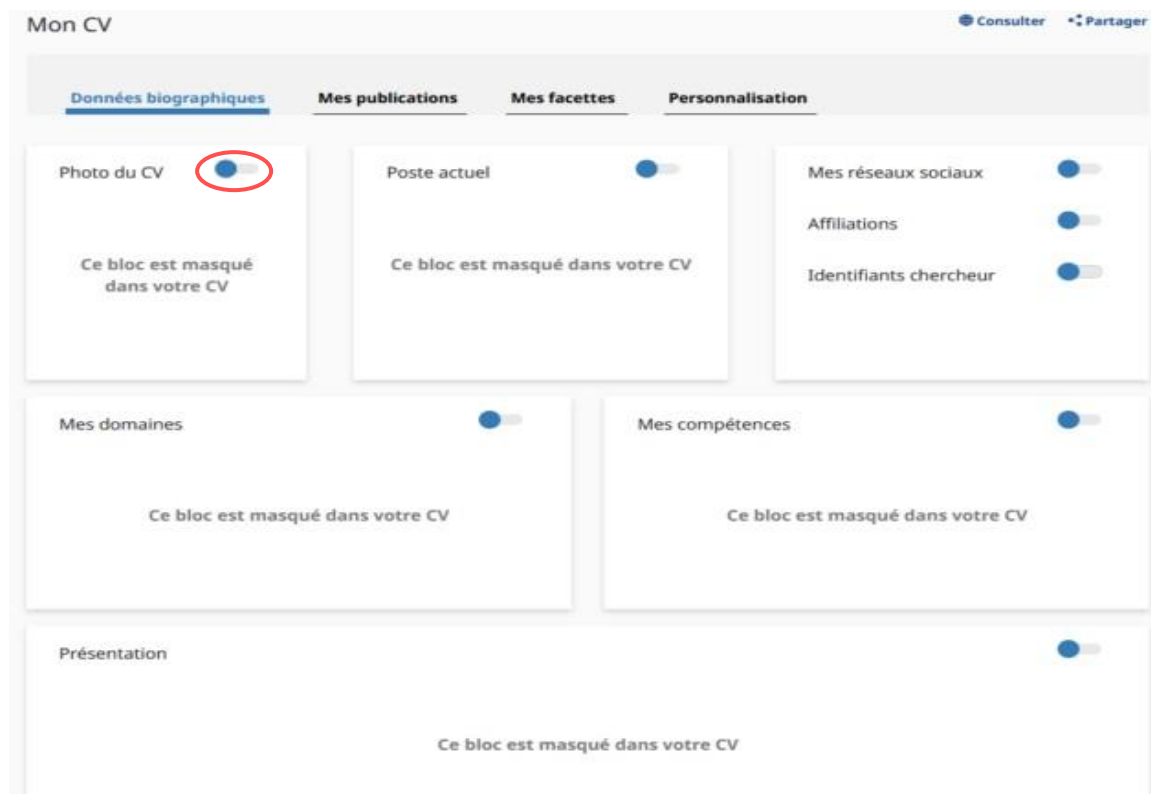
Mon CV

Consulter Partager

Données biographiques Mes publications Mes facettes Personnalisation

Photo du CV

Ce bloc est masqué dans votre CV

Poste actuel

Ce bloc est masqué dans votre CV

Mes réseaux sociaux

Affiliations

Identifiants chercheur

Mes domaines

Ce bloc est masqué dans votre CV

Mes compétences

Ce bloc est masqué dans votre CV

Présentation

Ce bloc est masqué dans votre CV